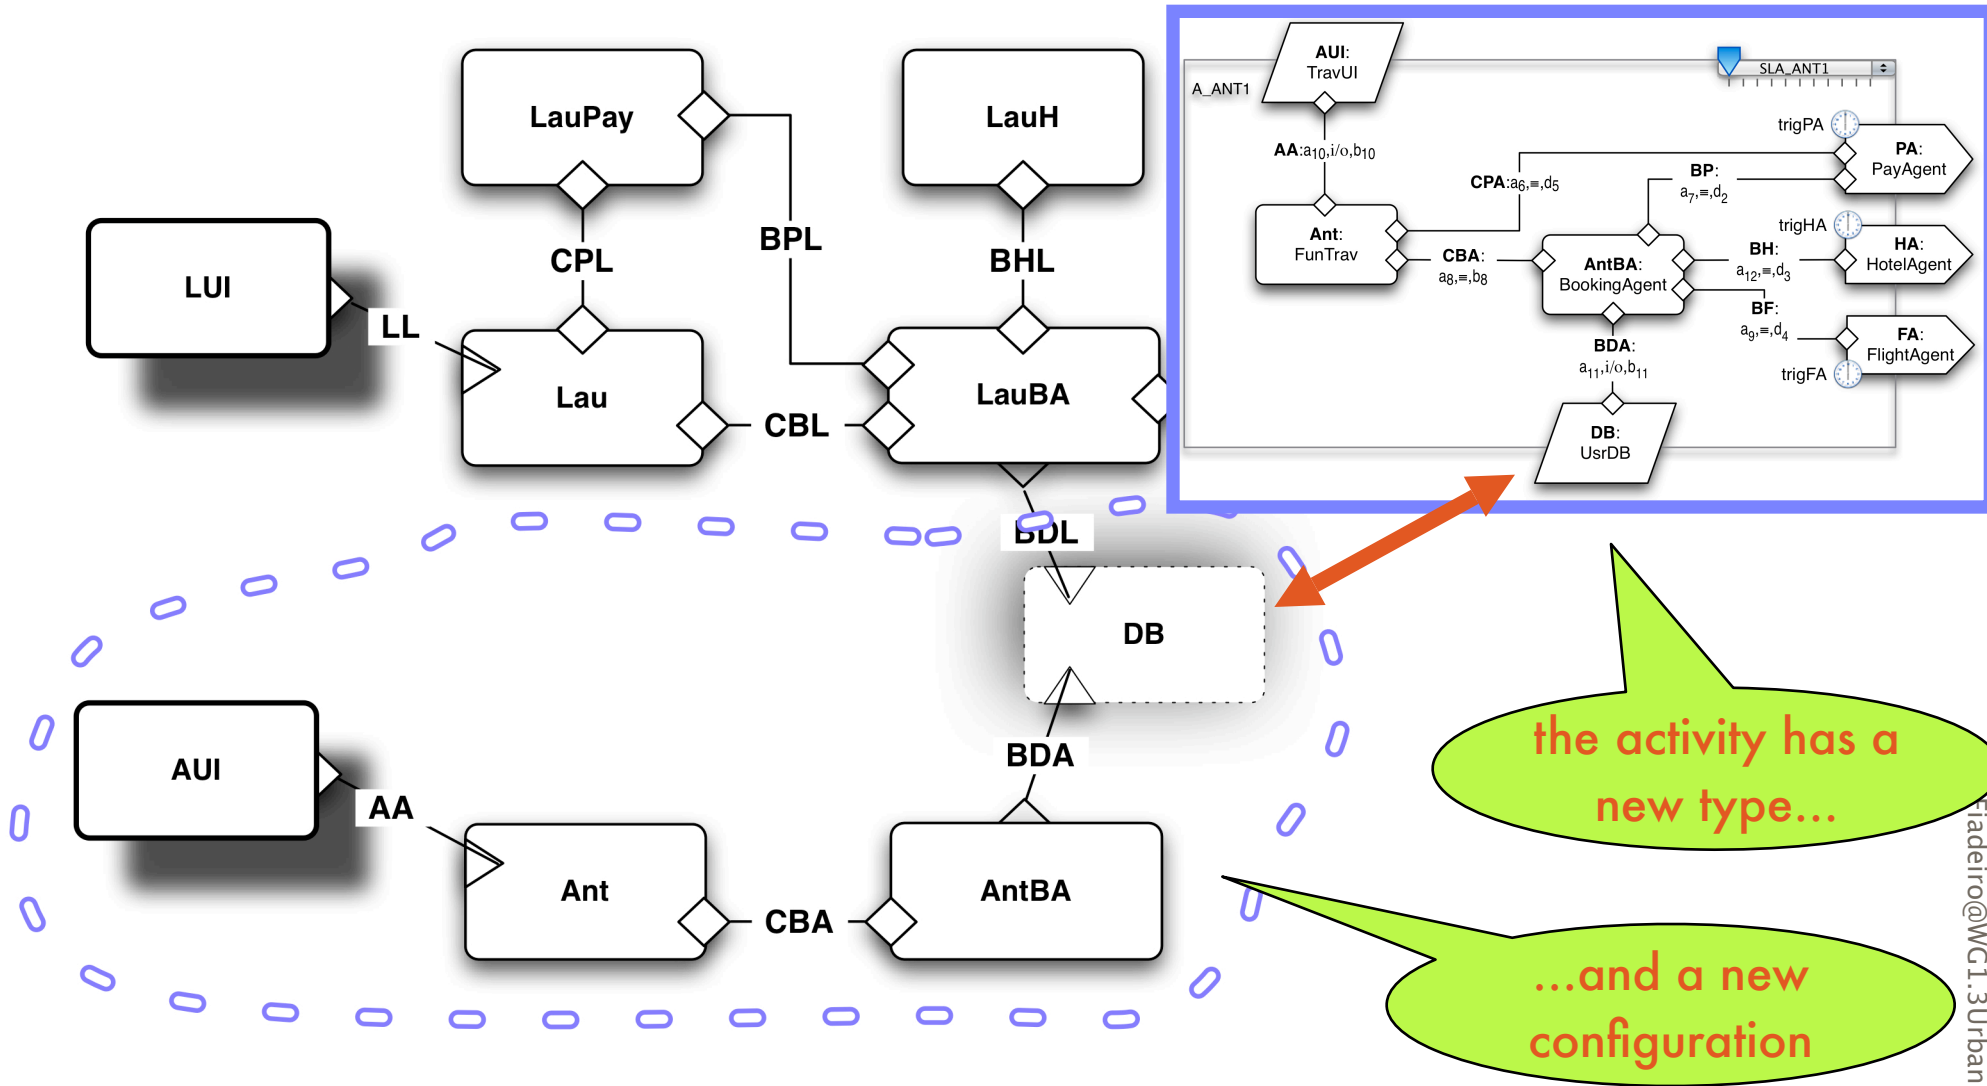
LauPay

LauH

LUI

CPL

BPL

BHL

LL

Lau

LauBA

CBL

BDL

DB

AUI

AA

BDA

Ant

CBA

AntBA

A_ANT1

AUI: TravUI

SLA_ANT1

AA:$a_{10}$,i/o,$b_{10}$

trigPA

PA: PayAgent

CPA:$a_6$,≡,$d_5$

BP: $a_7$,≡,$d_2$

Ant: FunTrav

CBA: $a_8$,≡,$b_8$

AntBA: BookingAgent

trigHA

BH: $a_{12}$,≡,$d_3$

HA: HotelAgent

BF: $a_9$,≡,$d_4$

FA: FlightAgent

trigFA

BDA: $a_{11}$,i/o,$b_{11}$

DB: UsrDB

the activity has a new type...

...and a new configuration

Fiadeiro@WG1.3Urban